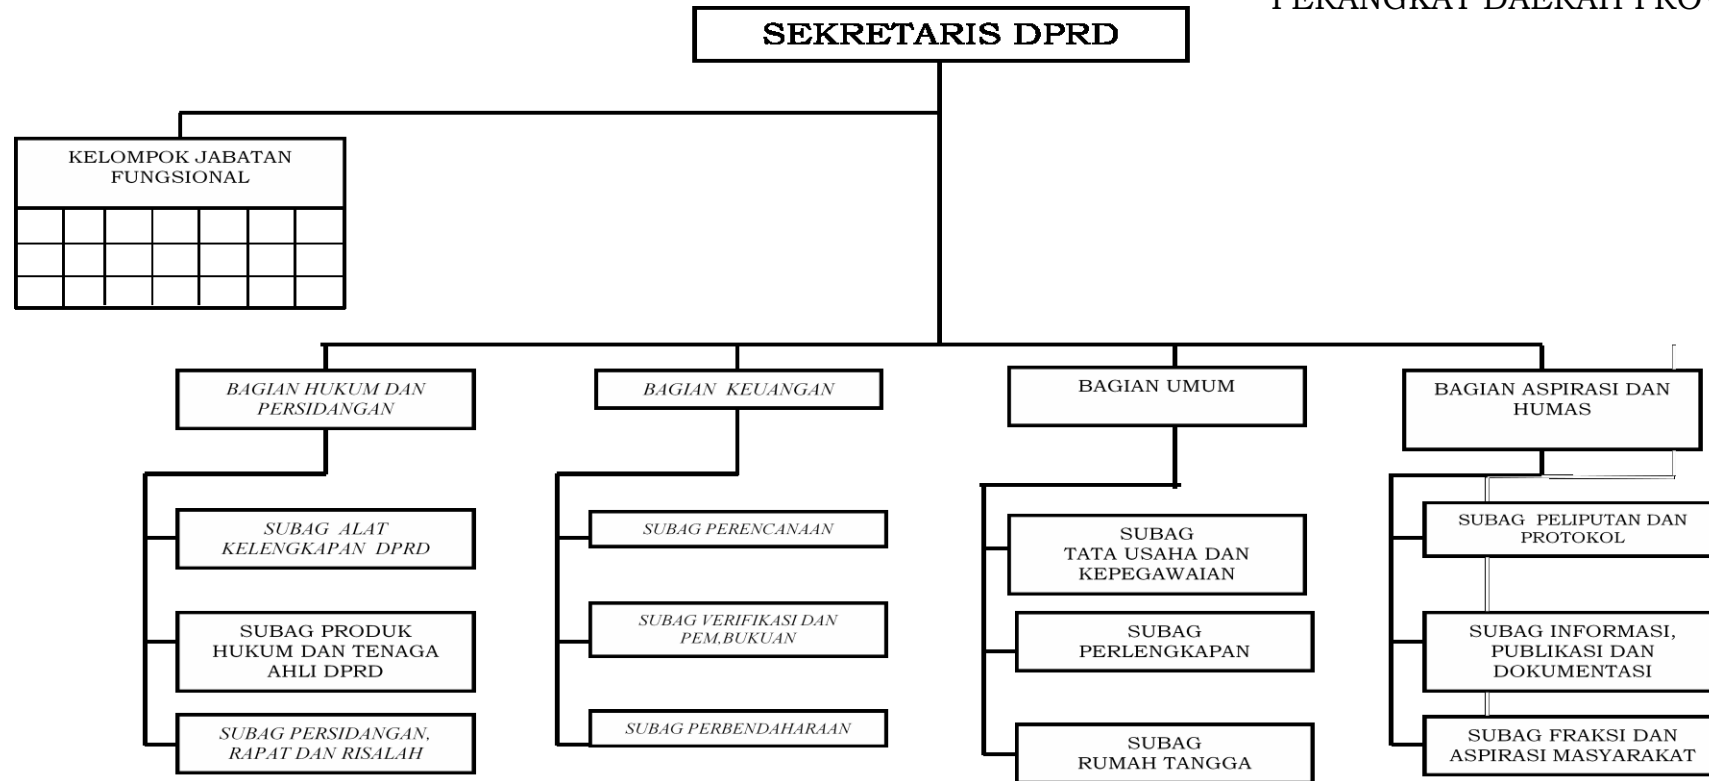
PERANGKAT DAERAH PRO

SEKRETARIS DPRD

KELOMPOK JABATAN FUNGSIONAL

BAGIAN HUKUM DAN PERSIDANGAN

SUBAG ALAT KELENGKAPAN DPRD

SUBAG PRODUK HUKUM DAN TENAGA AHLI DPRD

SUBAG PERSIDANGAN, RAPAT DAN RISALAH

BAGIAN KEUANGAN

SUBAG PERENCANAAN

SUBAG VERIFIKASI DAN PEM,BUKUAN

SUBAG PERBENDAHARAAN

BAGIAN UMUM

SUBAG TATA USAHA DAN KEPEGAWAIAN

SUBAG PERLENGKAPAN

SUBAG RUMAH TANGGA

BAGIAN ASPIRASI DAN HUMAS

SUBAG PELIPUTAN DAN PROTOKOL

SUBAG INFORMASI, PUBLIKASI DAN DOKUMENTASI

SUBAG FRAKSI DAN ASPIRASI MASYARAKAT